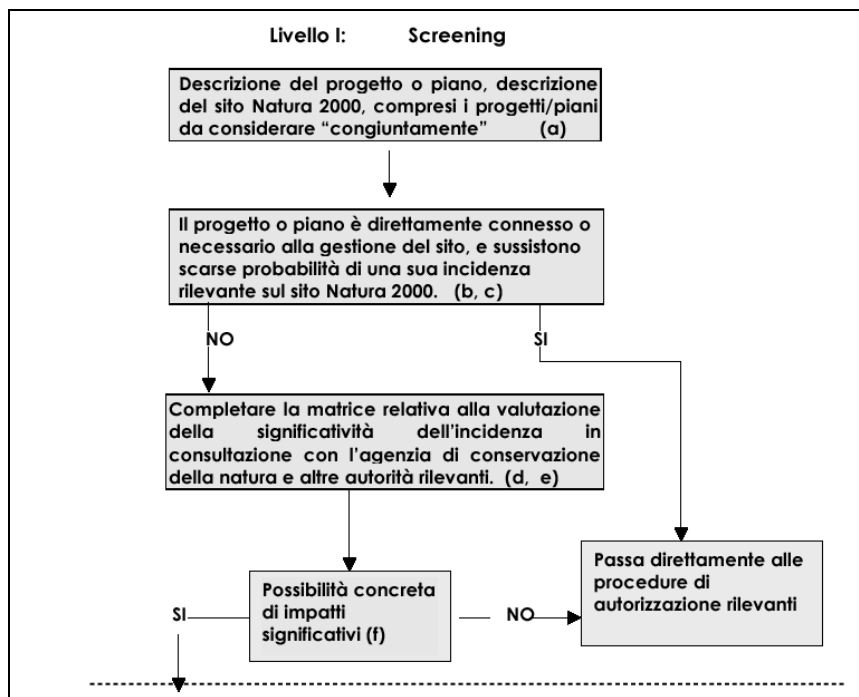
Livello I: Screening

Descrizione del progetto o piano, descrizione del sito Natura 2000, compresi i progetti/piani da considerare “congiuntamente” (a)

Il progetto o piano è direttamente connesso o necessario alla gestione del sito, e sussistono scarse probabilità di una sua incidenza rilevante sul sito Natura 2000. (b, c)

NO

SI

Completare la matrice relativa alla valutazione della significatività dell’incidenza in consultazione con l’agenzia di conservazione della natura e altre autorità rilevanti. (d, e)

Passa direttamente alle procedure di autorizzazione rilevanti

SI

Possibilità concreta di impatti significativi (f)

NO